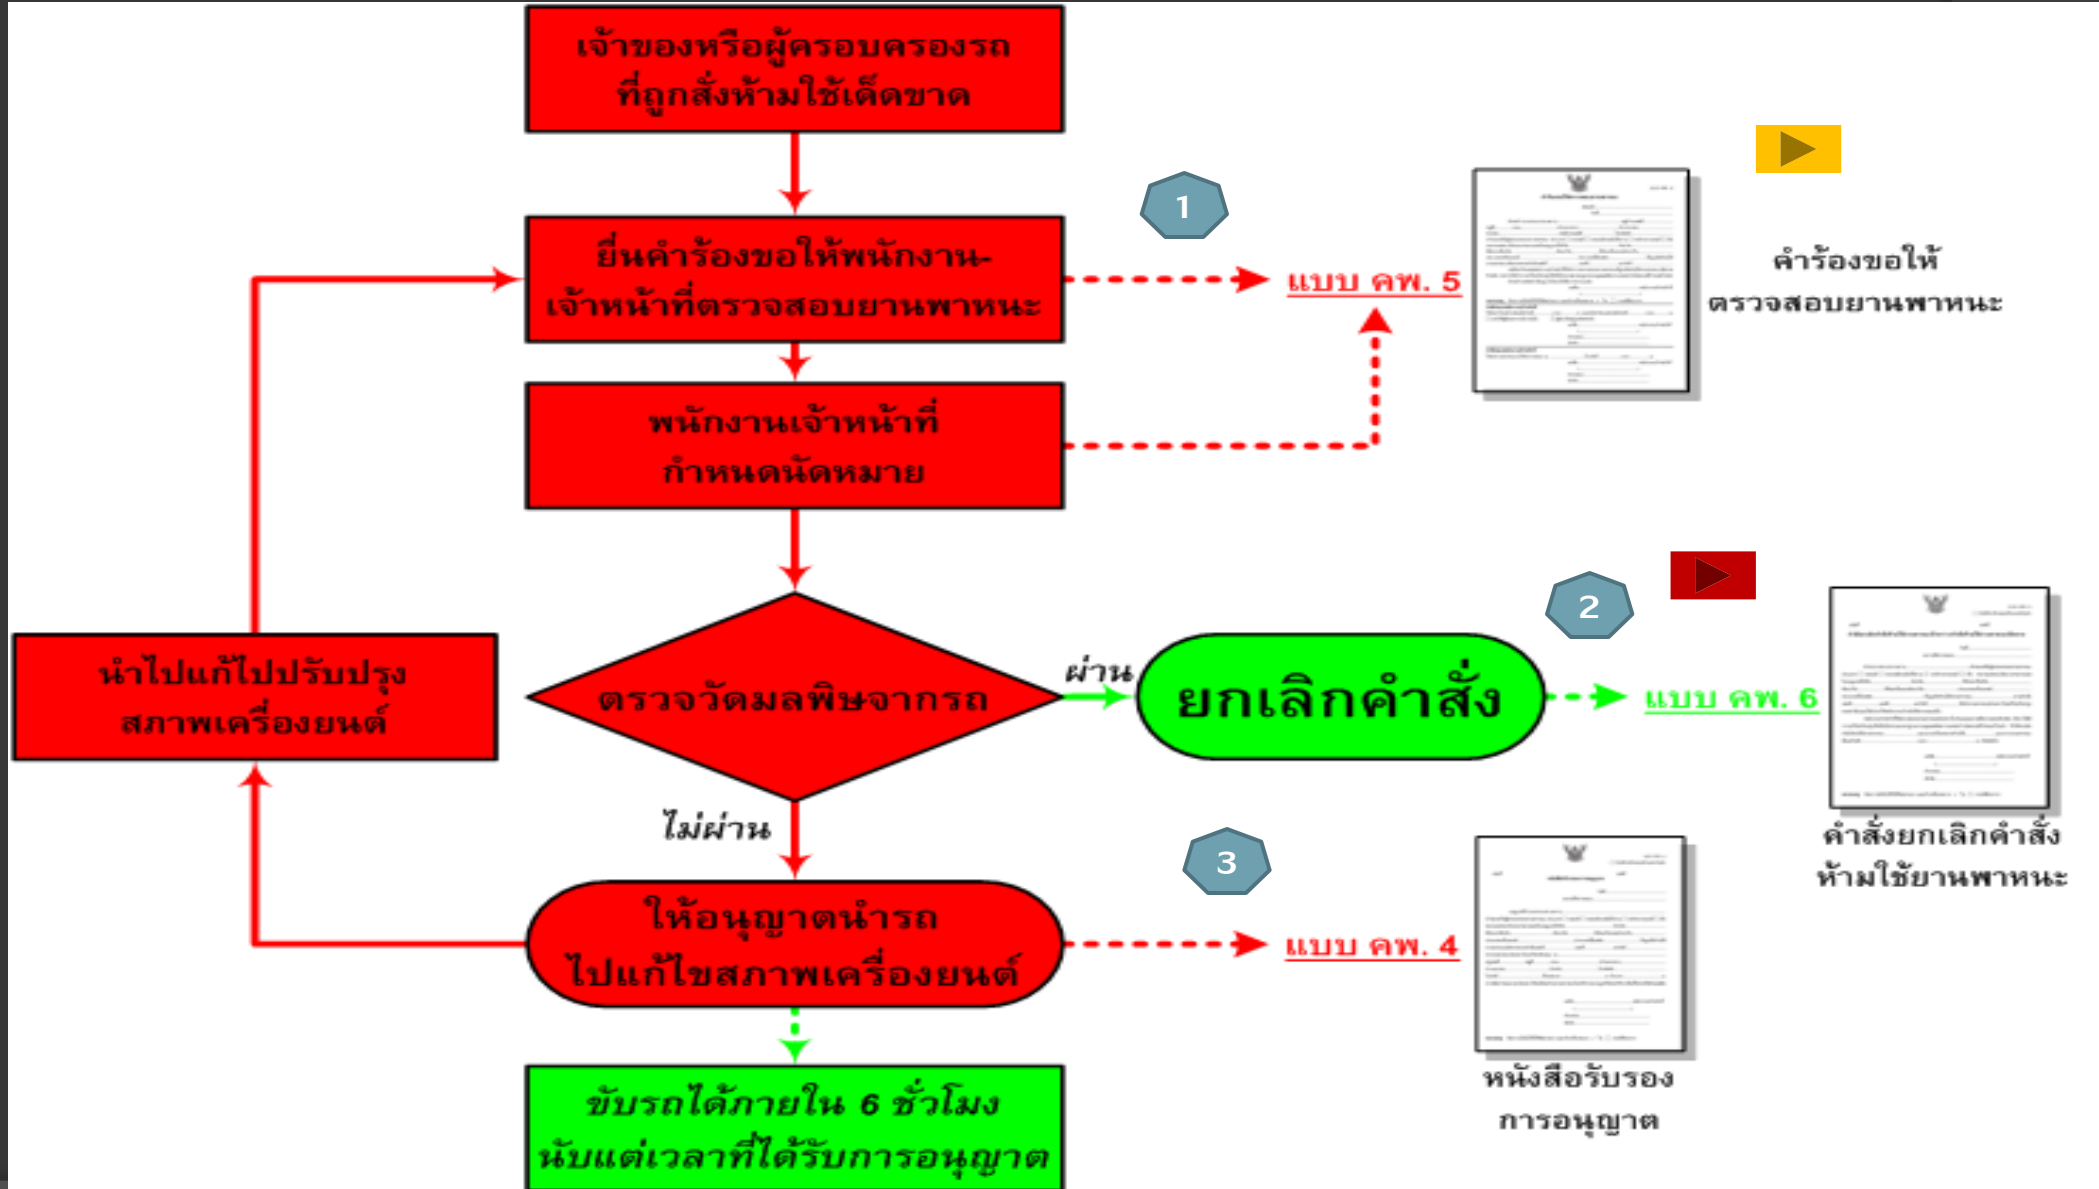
เจ้าของหรือผู้ครอบครองรถ ที่ถูกสั่งห้ามใช้เด็ดขาด

ยื่นคำร้องขอให้พนักงาน-เจ้าหน้าที่ตรวจสอบยานพาหนะ

1

แบบ คพ. 5

คำร้องขอให้ ตรวจสอบยานพาหนะ

พนักงานเจ้าหน้าที่ กำหนดนัดหมาย

นำไปแก้ไปปรับปรุง สภาพเครื่องยนต์

ตรวจวัดมลพิษจากรถ

ผ่าน

ยกเลิกคำสั่ง

2

แบบ คพ. 6

คำสั่งยกเลิกคำสั่ง ห้ามใช้ยานพาหนะ

ไม่ผ่าน

3

ให้อนุญาตนำรถ ไปแก้ไขสภาพเครื่องยนต์

แบบ คพ. 4

หนังสือรับรอง การอนุญาต

ขับรถได้ภายใน 6 ชั่วโมง นับแต่เวลาที่ได้รับการอนุญาต